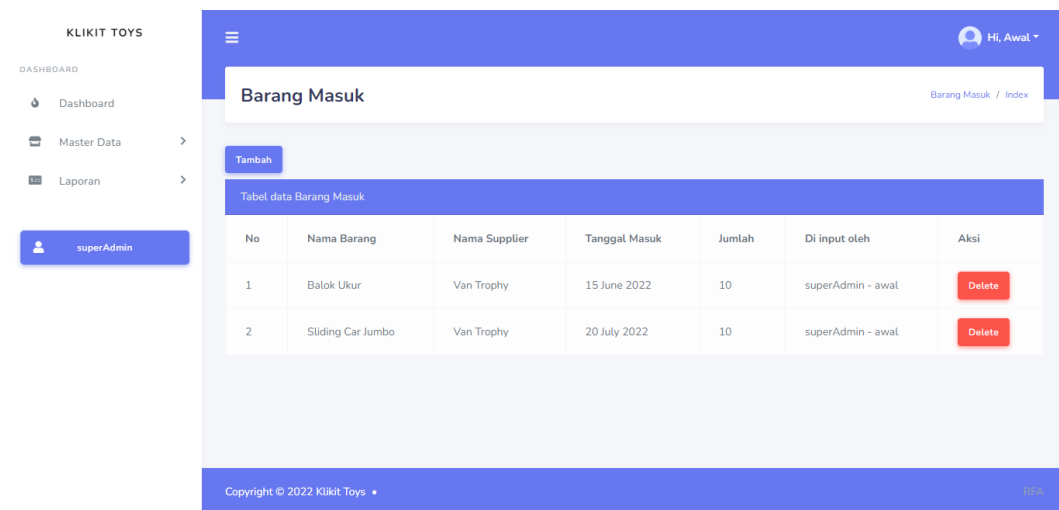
KLIKIT TOYS

DASHBOARD

Dashboard

Master Data

Laporan

superAdmin

Hi, Awal

Barang Masuk

Barang Masuk / Index

Tambah

Tabel data Barang Masuk

| No | Nama Barang | Nama Supplier | Tanggal Masuk | Jumlah | Di input oleh | Aksi |
|---|---|---|---|---|---|---|
| 1 | Balok Ukur | Van Trophy | 15 June 2022 | 10 | superAdmin - awal | Delete |
| 2 | Sliding Car Jumbo | Van Trophy | 20 July 2022 | 10 | superAdmin - awal | Delete |

Copyright © 2022 Klikit Toys •

RFA